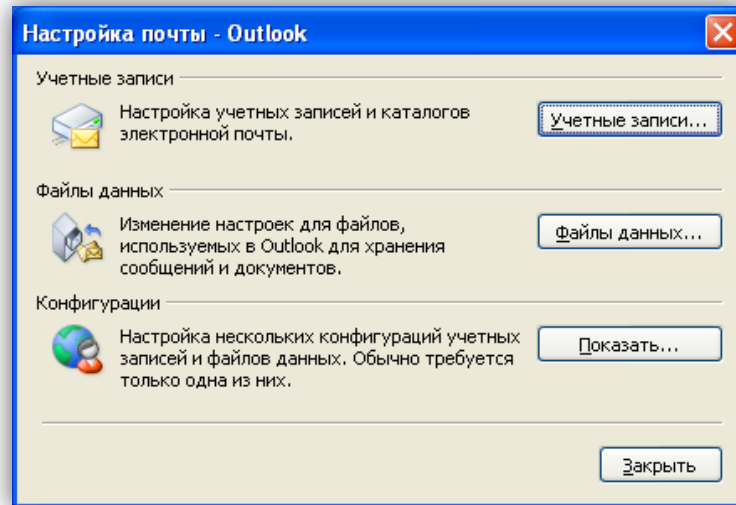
Настройка почты - Outlook

Учетные записи

Настройка учетных записей и каталогов электронной почты.

Учетные записи...

Файлы данных

Изменение настроек для файлов, используемых в Outlook для хранения сообщений и документов.

Файлы данных...

Конфигурации

Настройка нескольких конфигураций учетных записей и файлов данных. Обычно требуется только одна из них.

Показать...

Закрыть